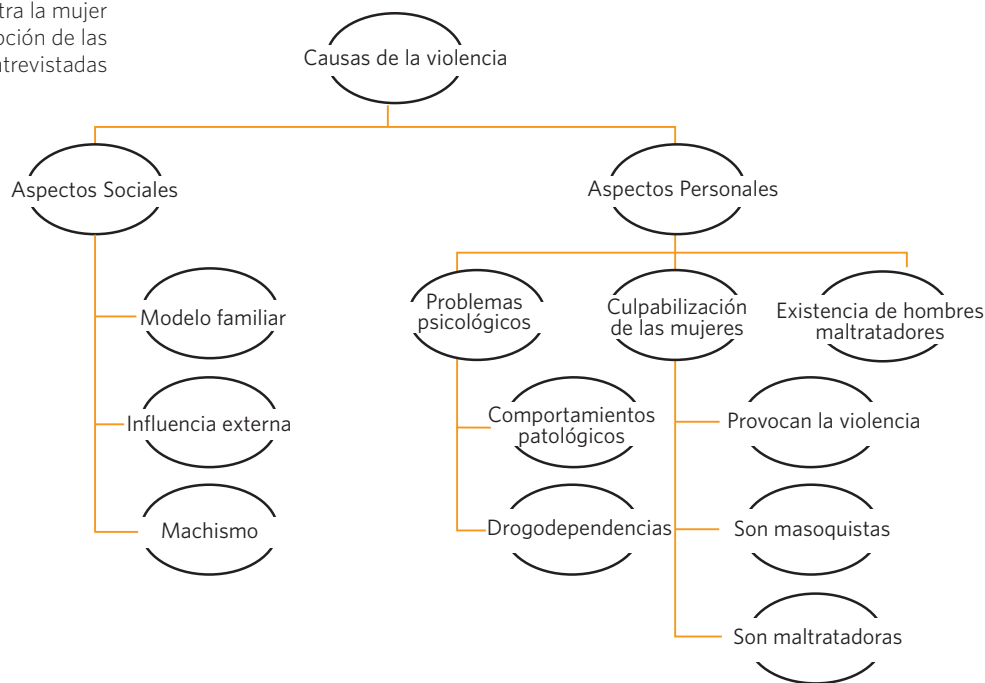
tra la mujer
pción de las
ntrevistadas

Causas de la violencia

Aspectos Sociales

Modelo familiar

Influencia externa

Machismo

Aspectos Personales

Problemas psicológicos

Comportamientos patológicos

Drogodependencias

Culpabilización de las mujeres

Provocan la violencia

Son masoquistas

Son maltratadoras

Existencia de hombres maltratadores